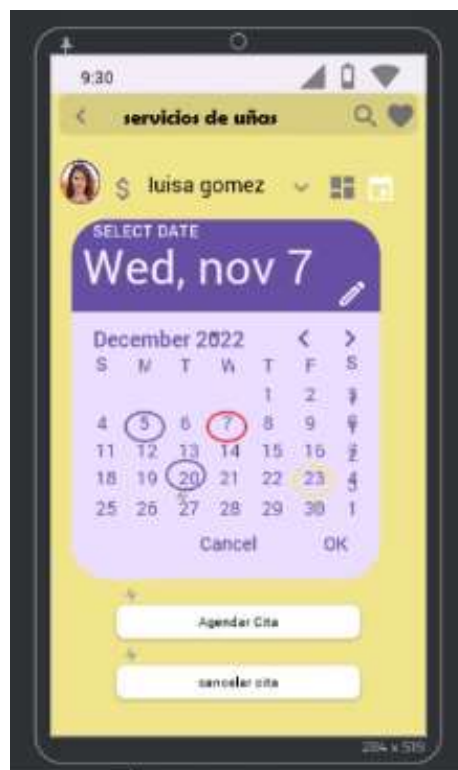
9:30

<

servicios de uñas

$ luisa gomez

SELECT DATE

Wed, nov 7

December 2022

| S | M | T | W | T | F | S |
|---|---|---|---|---|---|---|
| | | | | 1 | 2 | 3 |
| 4 | 5 | 6 | 7 | 8 | 9 | 10 |
| 11 | 12 | 13 | 14 | 15 | 16 | 17 |
| 18 | 19 | 20 | 21 | 22 | 23 | 24 |
| 25 | 26 | 27 | 28 | 29 | 30 | 1 |

Cancel OK

Agendar Cita

cancelar cita

284 x 519